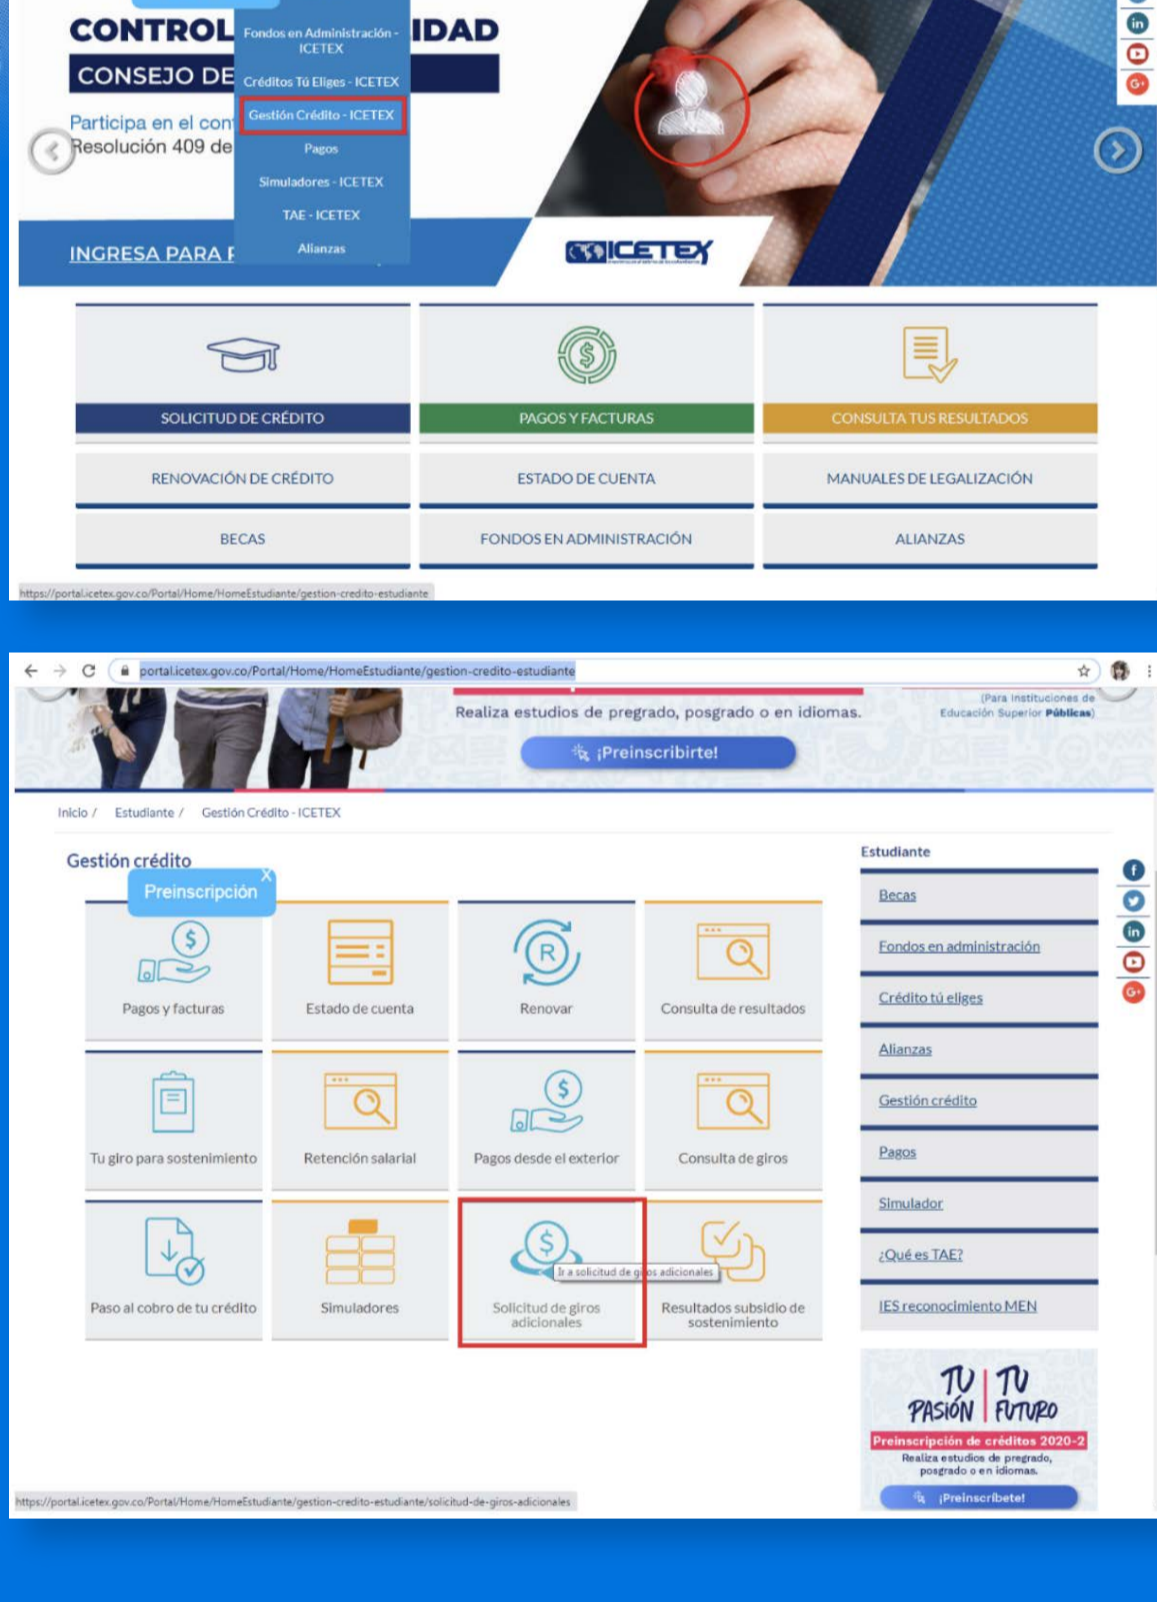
CONTROL IDAD
CONSEJO DE
Participa en el con
Resolución 409 de
INGRESA PARA F

Fondos en Administración - ICETEX
Créditos Tú Eliges - ICETEX
Gestión Crédito - ICETEX
Pagos
Simuladores - ICETEX
TAE - ICETEX
Alianzas

ICETEX

SOLICITUD DE CRÉDITO
PAGOS Y FACTURAS
CONSULTA TUS RESULTADOS
RENOVACIÓN DE CRÉDITO
ESTADO DE CUENTA
MANUALES DE LEGALIZACIÓN
BECAS
FONDOS EN ADMINISTRACIÓN
ALIANZAS

https://portal.icetex.gov.co/Portal/Home/HomeEstudiante/gestion-credito-estudiante

portal.icetex.gov.co/Portal/Home/HomeEstudiante/gestion-credito-estudiante

Realiza estudios de pregrado, posgrado o en idiomas.
(Para Instituciones de Educación Superior Públicas)
¡Preinscribirte!

Inicio / Estudiante / Gestión Crédito - ICETEX

Gestión crédito
Preinscripción
X

Pagos y facturas
Estado de cuenta
Renovar
Consulta de resultados
Tu giro para sostenimiento
Retención salarial
Pagos desde el exterior
Consulta de giros
Paso al cobro de tu crédito
Simuladores
Ir a solicitud de giros adicionales
Solicitud de giros adicionales
Resultados subsidio de sostenimiento

Estudiante
Becas
Fondos en administración
Crédito tú eliges
Alianzas
Gestión crédito
Pagos
Simulador
¿Qué es TAE?
IES reconocimiento MEN

TU PASIÓN TU FUTURO
Preinscripción de créditos 2020-2
Realiza estudios de pregrado, posgrado o en idiomas.
¡Preinscríbete!

https://portal.icetex.gov.co/Portal/Home/HomeEstudiante/gestion-credito-estudiante/solicitud-de-giros-adicionales